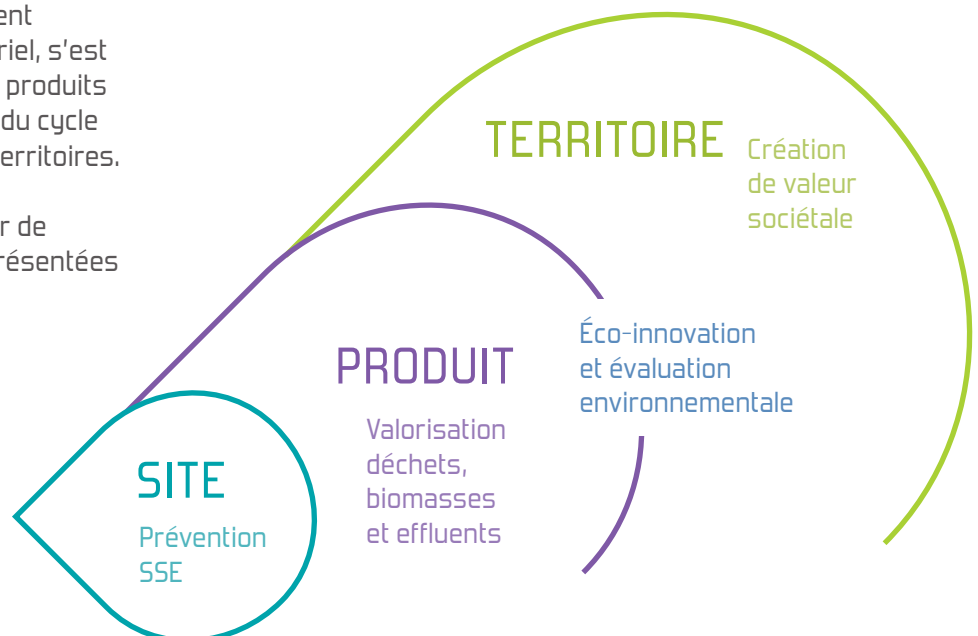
ent
riel, s'est
produits
du cycle
erritoires.

r de
résentées

TERRITOIRE Création de valeur sociétale

Éco-innovation et évaluation environnementale

PRODUIT

Valorisation déchets, biomasses et effluents

SITE

Prévention SSE